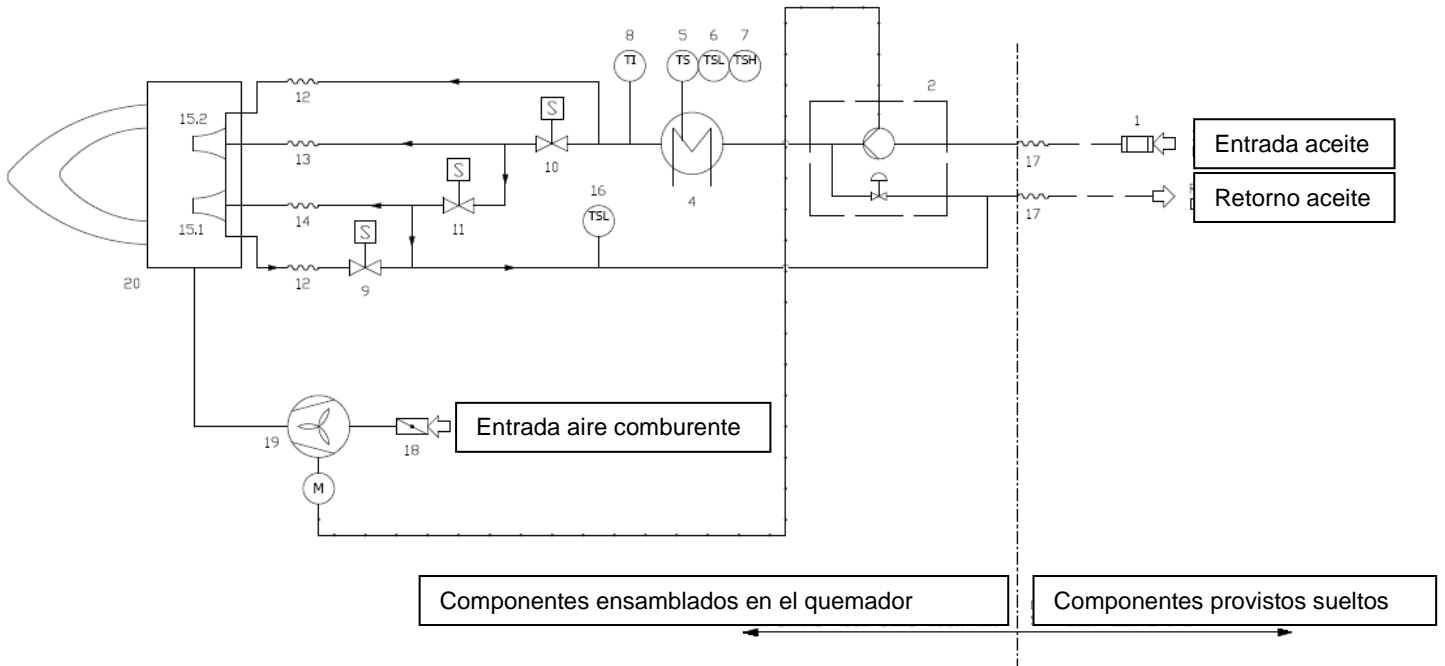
8 5 6 7

TI TS TSL TSH

2

12

15.2

S

1

13

10

Entrada aceite

17

S

16

4

TSL

14

11

Retorno aceite

17

15.1

S

20

12

9

Entrada aire comburente

19

18

M

Componentes ensamblados en el quemador

Componentes provistos sueltos